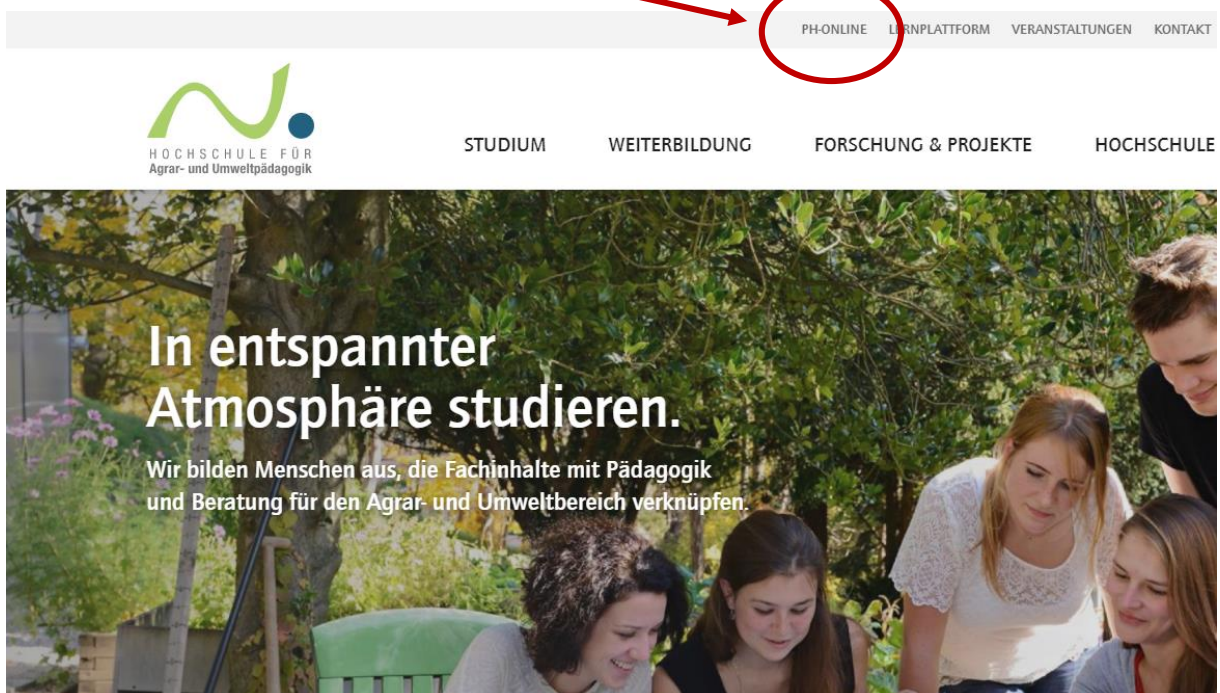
PH-ONLINE LERNPLATTFORM VERANSTALTUNGEN KONTAKT

HOCHSCHULE FÜR
Agrar- und Umweltpädagogik

STUDIUM WEITERBILDUNG FORSCHUNG & PROJEKTE HOCHSCHULE

In entspannter Atmosphäre studieren.

Wir bilden Menschen aus, die Fachinhalte mit Pädagogik und Beratung für den Agrar- und Umweltbereich verknüpfen.